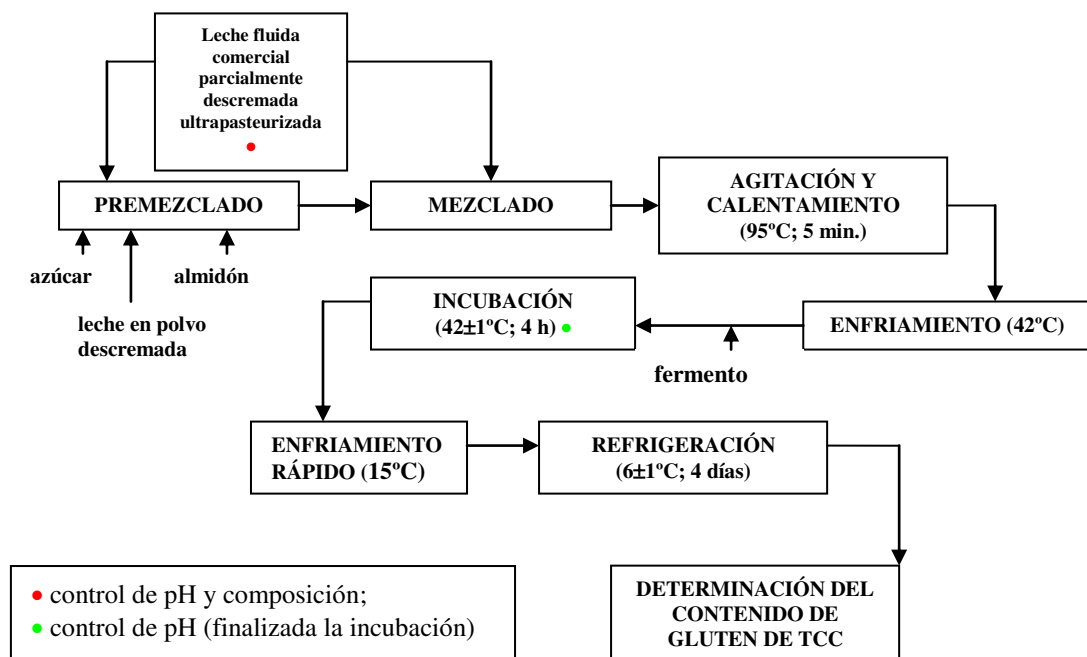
Leche fluida comercial parcialmente descremada ultrapasteurizada •

PREMEZCLADO

azúcar

leche en polvo descremada

almidón

MEZCLADO

AGITACIÓN Y CALENTAMIENTO (95ºC; 5 min.)

ENFRIAMIENTO (42ºC)

fermento

INCUBACIÓN (42±1ºC; 4 h) •

ENFRIAMIENTO RÁPIDO (15ºC)

REFRIGERACIÓN (6±1ºC; 4 días)

DETERMINACIÓN DEL CONTENIDO DE GLUTEN DE TCC

• control de pH y composición;
• control de pH (finalizada la incubación)